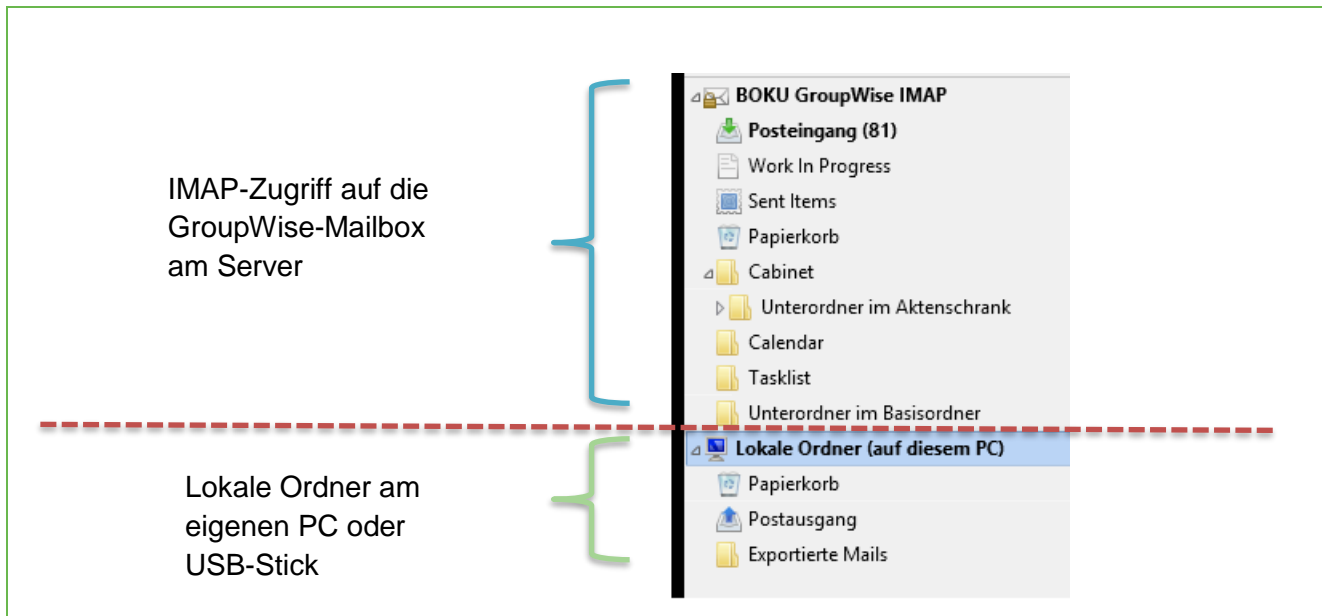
IMAP-Zugriff auf die GroupWise-Mailbox am Server

BOKU GroupWise IMAP
Posteingang (81)
Work In Progress
Sent Items
Papierkorb
Cabinet
Unterordner im Aktenschrank
Calendar
Tasklist
Unterordner im Basisordner

Lokale Ordner am eigenen PC oder USB-Stick

Lokale Ordner (auf diesem PC)
Papierkorb
Postausgang
Exportierte Mails